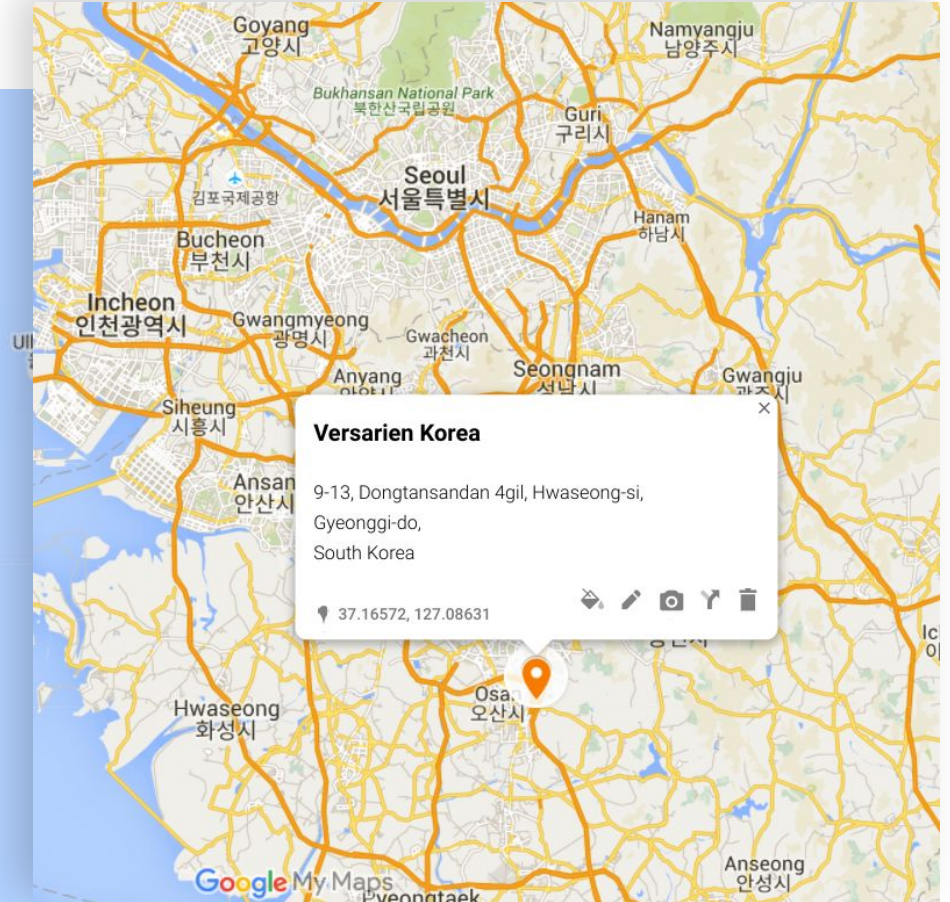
Goyang
고양시

Namyangju
남양주시

Bukhansan National Park
북한산국립공원

Guri
구리시

Seoul
서울특별시

김포국제공항

Hanam
하남시

Bucheon
부천시

Incheon
인천광역시

Gwangmyeong
광명시

Gwacheon
과천시

Ul

Seongnam
성남시

Anyang
안양시

Gwangju
광주시

Siheung
시흥시

Ansan
안산시

×

Versarien Korea

9-13, Dongtansandan 4gil, Hwaseong-si, Gyeonggi-do,
South Korea

37.16572, 127.08631

Osan
오산시

Hwaseong
화성시

Ic
이

Anseong
안성시

Google My Maps

Pyeongtaek